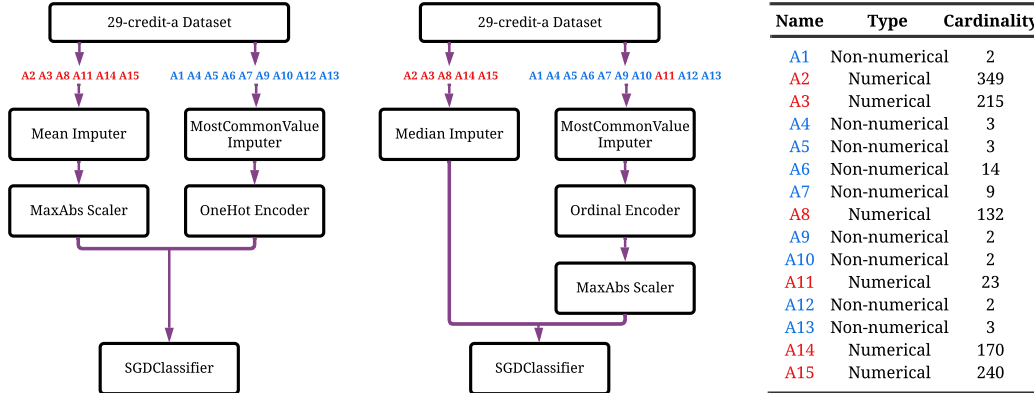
29-credit-a Dataset

A2 A3 A8 A11 A14 A15

A1 A4 A5 A6 A7 A9 A10 A12 A13

Mean Imputer

MostCommonValue Imputer

MaxAbs Scaler

OneHot Encoder

SGDClassifier

29-credit-a Dataset

A2 A3 A8 A14 A15

A1 A4 A5 A6 A7 A9 A10 A11 A12 A13

Median Imputer

MostCommonValue Imputer

Ordinal Encoder

MaxAbs Scaler

SGDClassifier

| Name | Type | Cardinality |
|---|---|---|
| A1 | Non-numerical | 2 |
| A2 | Numerical | 349 |
| A3 | Numerical | 215 |
| A4 | Non-numerical | 3 |
| A5 | Non-numerical | 3 |
| A6 | Non-numerical | 14 |
| A7 | Non-numerical | 9 |
| A8 | Numerical | 132 |
| A9 | Non-numerical | 2 |
| A10 | Non-numerical | 2 |
| A11 | Numerical | 23 |
| A12 | Non-numerical | 2 |
| A13 | Non-numerical | 3 |
| A14 | Numerical | 170 |
| A15 | Numerical | 240 |